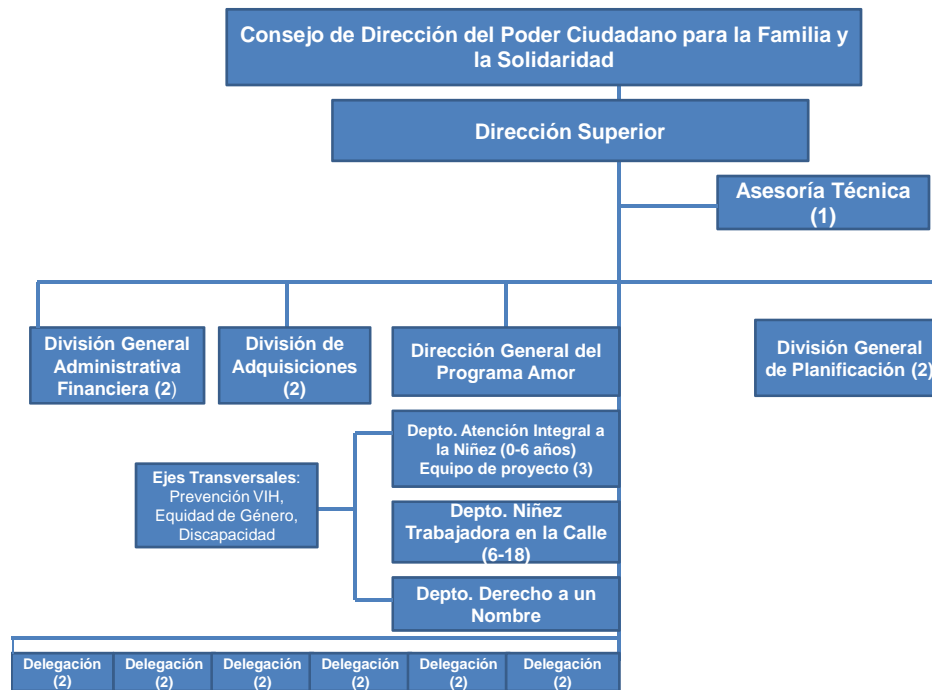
Consejo de Dirección del Poder Ciudadano para la Familia y la Solidaridad

Dirección Superior

Asesoría Técnica (1)

División General Administrativa Financiera (2)

División de Adquisiciones (2)

Dirección General del Programa Amor

División General de Planificación (2)

Depto. Atención Integral a la Niñez (0-6 años) Equipo de proyecto (3)

Ejes Transversales: Prevención VIH, Equidad de Género, Discapacidad

Depto. Niñez Trabajadora en la Calle (6-18)

Depto. Derecho a un Nombre

Delegación (2)

Delegación (2)

Delegación (2)

Delegación (2)

Delegación (2)

Delegación (2)